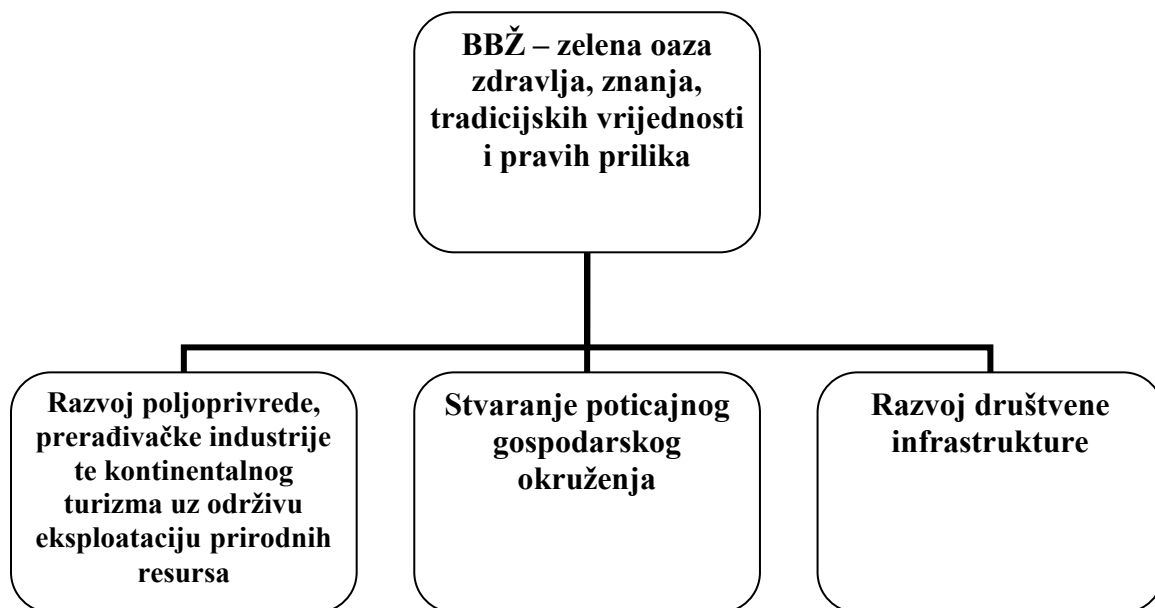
BBŽ – zelena oaza zdravlja, znanja, tradicijskih vrijednosti i pravih prilika

Razvoj poljoprivrede, prerađivačke industrije te kontinentalnog turizma uz održivu eksploataciju prirodnih resursa

Stvaranje poticajnog gospodarskog okruženja

Razvoj društvene infrastrukture